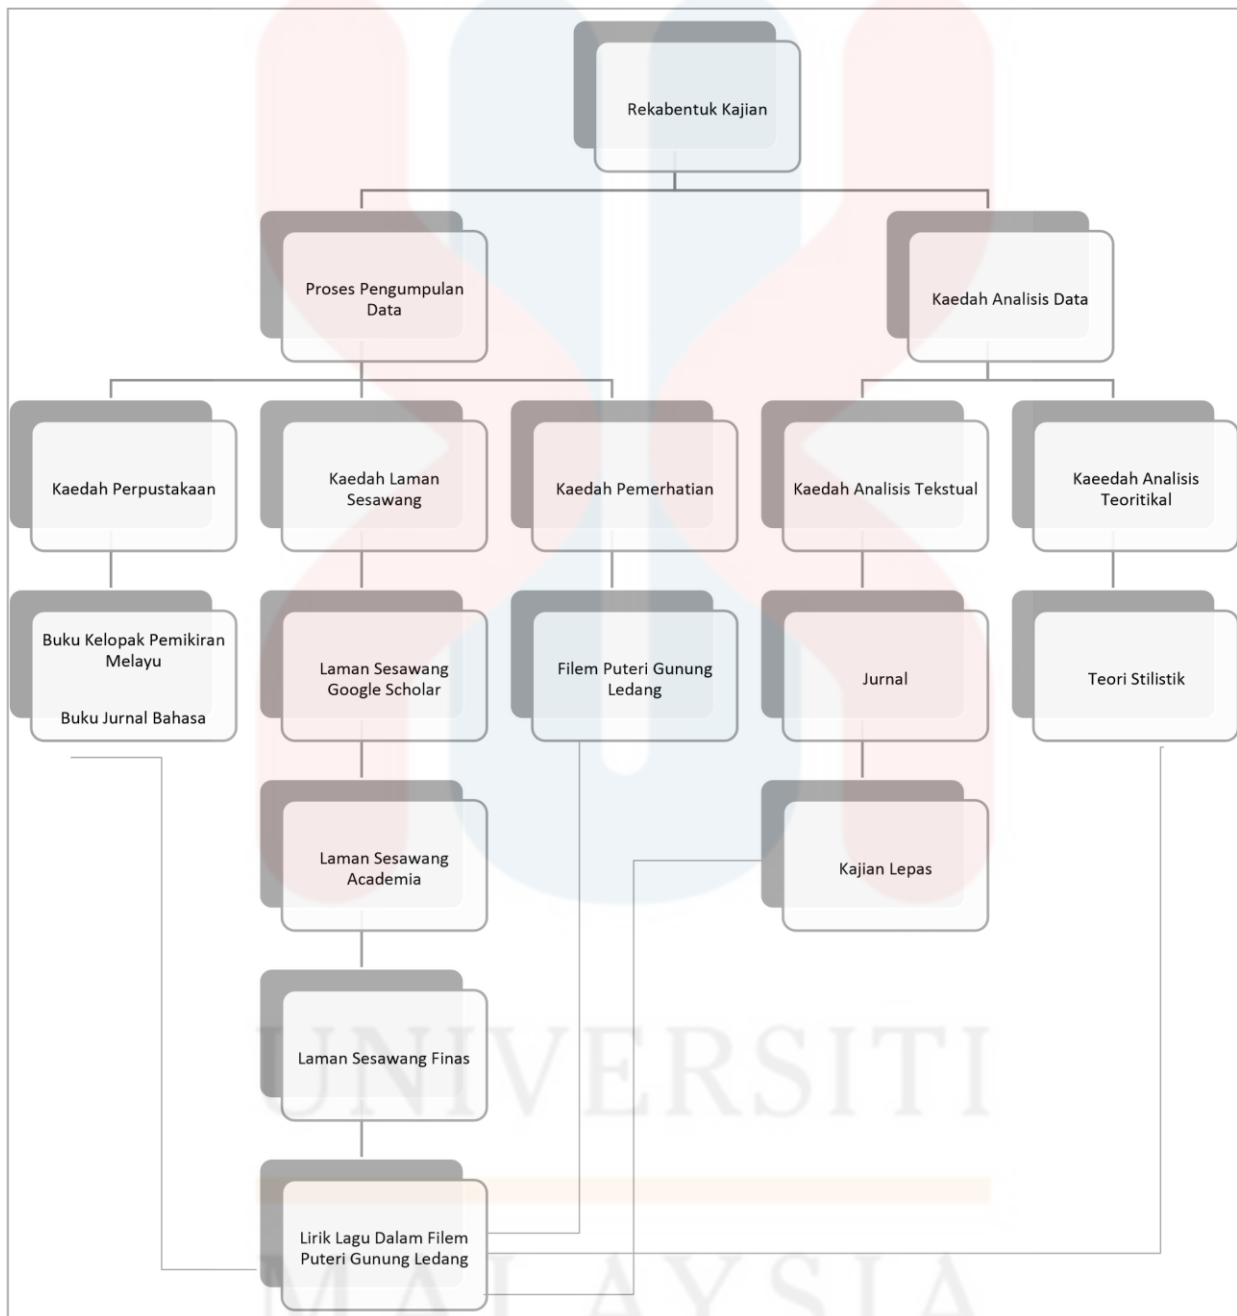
Rekabentuk Kajian

Proses Pengumpulan Data

Kaedah Analisis Data

Kaedah Perpustakaan

Kaedah Laman Sesawang

Kaedah Pemerhatian

Kaedah Analisis Tekstual

Kaeedah Analisis Teoritikal

Buku Kelopak Pemikiran Melayu

Buku Jurnal Bahasa

Laman Sesawang Google Scholar

Filem Puteri Gunung Ledang

Jurnal

Teori Stilistik

Laman Sesawang Academia

Kajian Lepas

Laman Sesawang Finas

Lirik Lagu Dalam Filem Puteri Gunung Ledang

UNIVERSITI
MALAYSIA